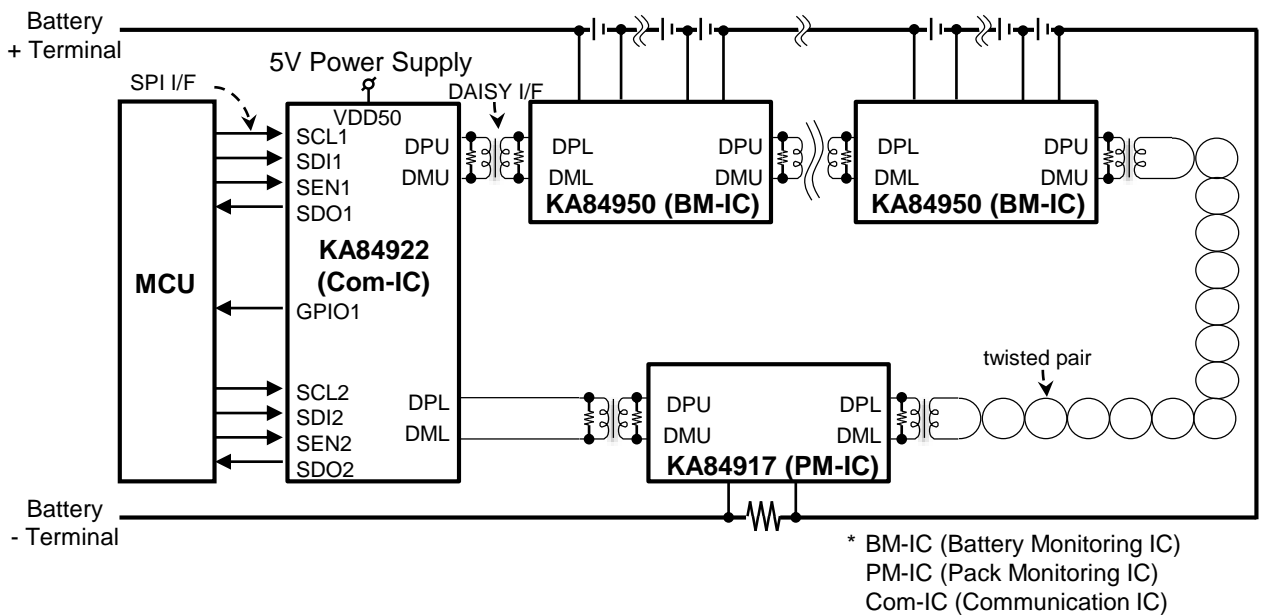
Battery
+ Terminal

5V Power Supply

SPI I/F

VDD50

DAISY I/F

SCL1
SDI1
SEN1
SDO1

DPU
DMU

DPL
DML

DPU
DMU

KA84950 (BM-IC)

DPL
DML

DPU
DMU

KA84950 (BM-IC)

MCU

KA84922
(Com-IC)

GPIO1

twisted pair

SCL2
SDI2
SEN2
SDO2

DPL
DML

DPU
DMU

DPL
DML

KA84917 (PM-IC)

Battery
- Terminal

* BM-IC (Battery Monitoring IC)
PM-IC (Pack Monitoring IC)
Com-IC (Communication IC)